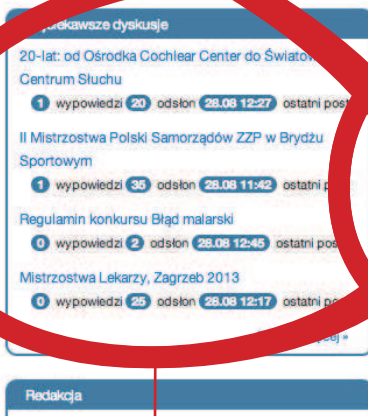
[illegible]ekawsze dyskusje

20-lat: od Ośrodka Cochlear Center do Światow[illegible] Centrum Słuchu

1 wypowiedzi 20 odsłon 28.08 12:27 ostatni pos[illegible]

II Mistrzostwa Polski Samorządów ZZP w Brydżu Sportowym

1 wypowiedzi 35 odsłon 28.08 11:42 ostatni p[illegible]

Regulamin konkursu Błąd malarski

0 wypowiedzi 2 odsłon 28.08 12:45 ostatni pos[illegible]

Mistrzostwa Lekarzy, Zagrzeb 2013

0 wypowiedzi 25 odsłon 28.08 12:17 ostatni po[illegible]

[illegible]ej »

Redakcja